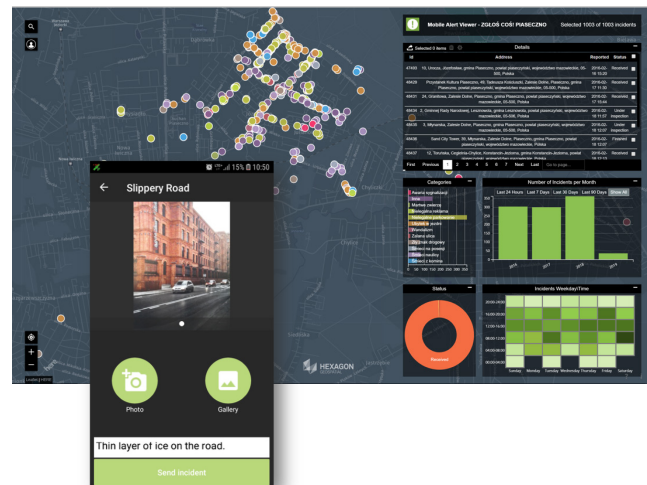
Mobile Alert Viewer - ZGŁOŚ COŚ! PIASECZNO

Selected 1003 of 1003 incidents

Selected 0 items

Details

| Id | Address | Reported | Status |
|---|---|---|---|
| 47493 | 15, Urocza, Józefosław, gmina Piaseczno, powiat piaseczyński, województwo mazowieckie, 05-500, Polska | 2018-02-16 10:20 | Received |
| 49429 | Przystanek Kultura Piaseczno, 48, Tadeusza Kościuszki, Zalesie Dolne, Piaseczno, gmina Piaseczno, powiat piaseczyński, województwo mazowieckie, 05-500, Polska | 2018-02-16 11:19 | Received |
| 49431 | 24, Grasiłowa, Zalesie Dolne, Piaseczno, gmina Piaseczno, powiat piaseczyński, województwo mazowieckie, 05-500, Polska | 2018-02-17 10:44 | Received |
| 49434 | 3, Gminnej Rady Narodowej, Lesznowola, gmina Lesznowola, powiat piaseczyński, województwo mazowieckie, 05-506, Polska | 2018-02-16 11:07 | Under inspection |
| 49435 | 3, Młynarska, Zalesie Dolne, Piaseczno, gmina Piaseczno, powiat piaseczyński, województwo mazowieckie, 05-500, Polska | 2018-02-16 12:07 | Under inspection |
| 49436 | Sand City Tower, 30, Młynarska, Zalesie Dolne, Piaseczno, gmina Piaseczno, powiat piaseczyński, województwo mazowieckie, 05-500, Polska | 2018-02-16 12:07 | Finished |
| 49437 | 12, Tzurowa, Orężnia-Chylice, Konstancin-Jeziorna, gmina Konstancin-Jeziorna, powiat piaseczyński, województwo mazowieckie | 2018-02-16 12:13 | Received |

First Previous 1 2 3 4 5 6 7 Next Last Go to page...

Categories

Number of Incidents per Month

Last 24 Hours Last 7 Days Last 30 Days Last 90 Days Show All

Status

Received

Incidents Weekday/Time

Sunday Monday Tuesday Wednesday Thursday Friday Saturday

HEXAGON

15% 10:50

Slippery Road

Photo

Gallery

Thin layer of ice on the road.

Send incident